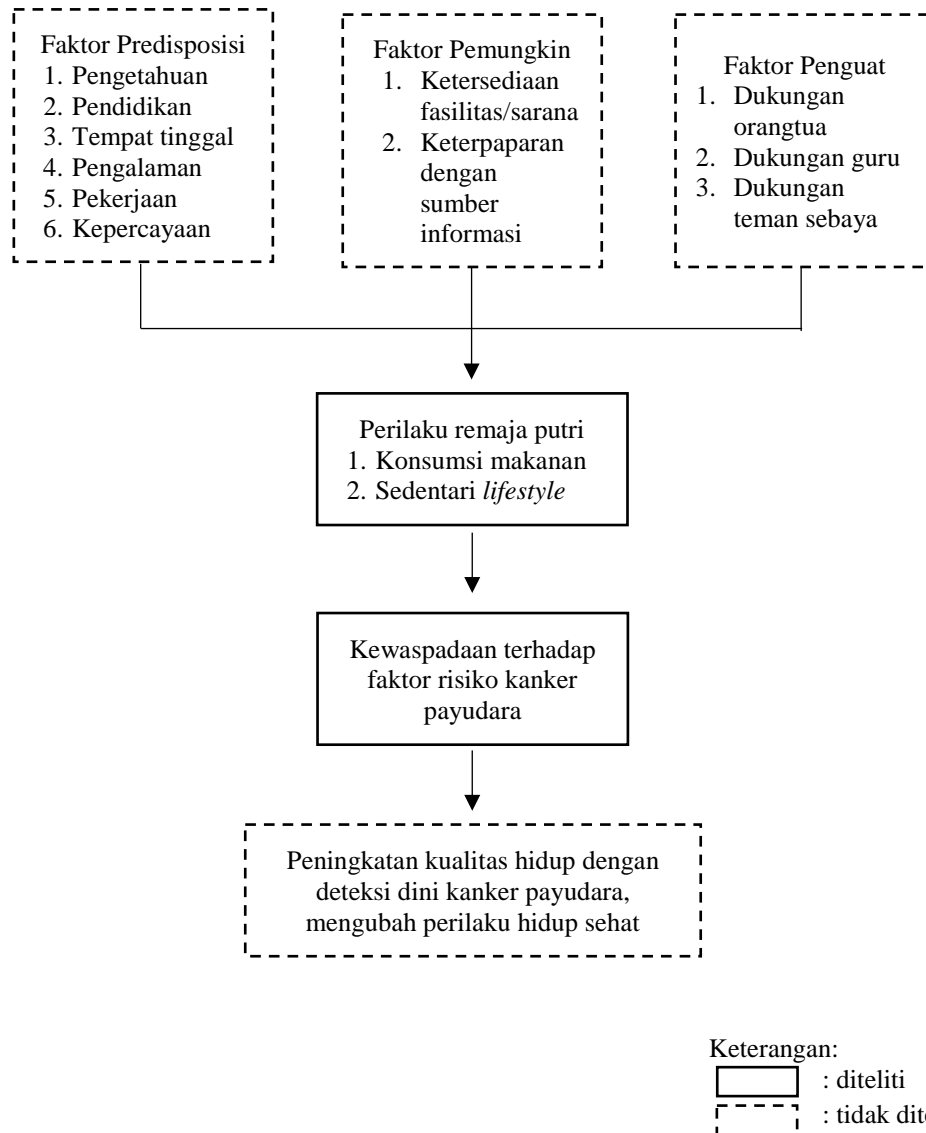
Faktor Predisposisi
1. Pengetahuan
2. Pendidikan
3. Tempat tinggal
4. Pengalaman
5. Pekerjaan
6. Kepercayaan

Faktor Pemungkin
1. Ketersediaan fasilitas/sarana
2. Keterpaparan dengan sumber informasi

Faktor Penguat
1. Dukungan orangtua
2. Dukungan guru
3. Dukungan teman sebaya

Perilaku remaja putri
1. Konsumsi makanan
2. Sedentari lifestyle

Kewaspadaan terhadap faktor risiko kanker payudara

Peningkatan kualitas hidup dengan deteksi dini kanker payudara, mengubah perilaku hidup sehat

Keterangan:
: diteliti
: tidak dit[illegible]